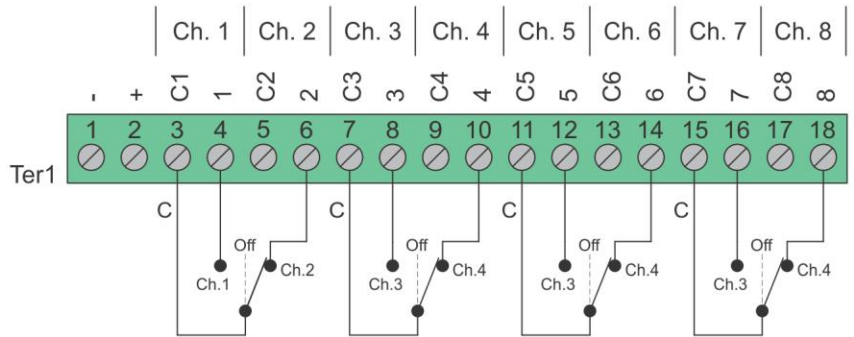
Ch. 1 | Ch. 2 | Ch. 3 | Ch. 4 | Ch. 5 | Ch. 6 | Ch. 7 | Ch. 8

- + C1 1 C2 2 C3 3 C4 4 C5 5 C6 6 C7 7 C8 8

1 2 3 4 5 6 7 8 9 10 11 12 13 14 15 16 17 18

Ter1

C Off Ch.1 Ch.2
C Off Ch.3 Ch.4
C Off Ch.3 Ch.4
C Off Ch.3 Ch.4